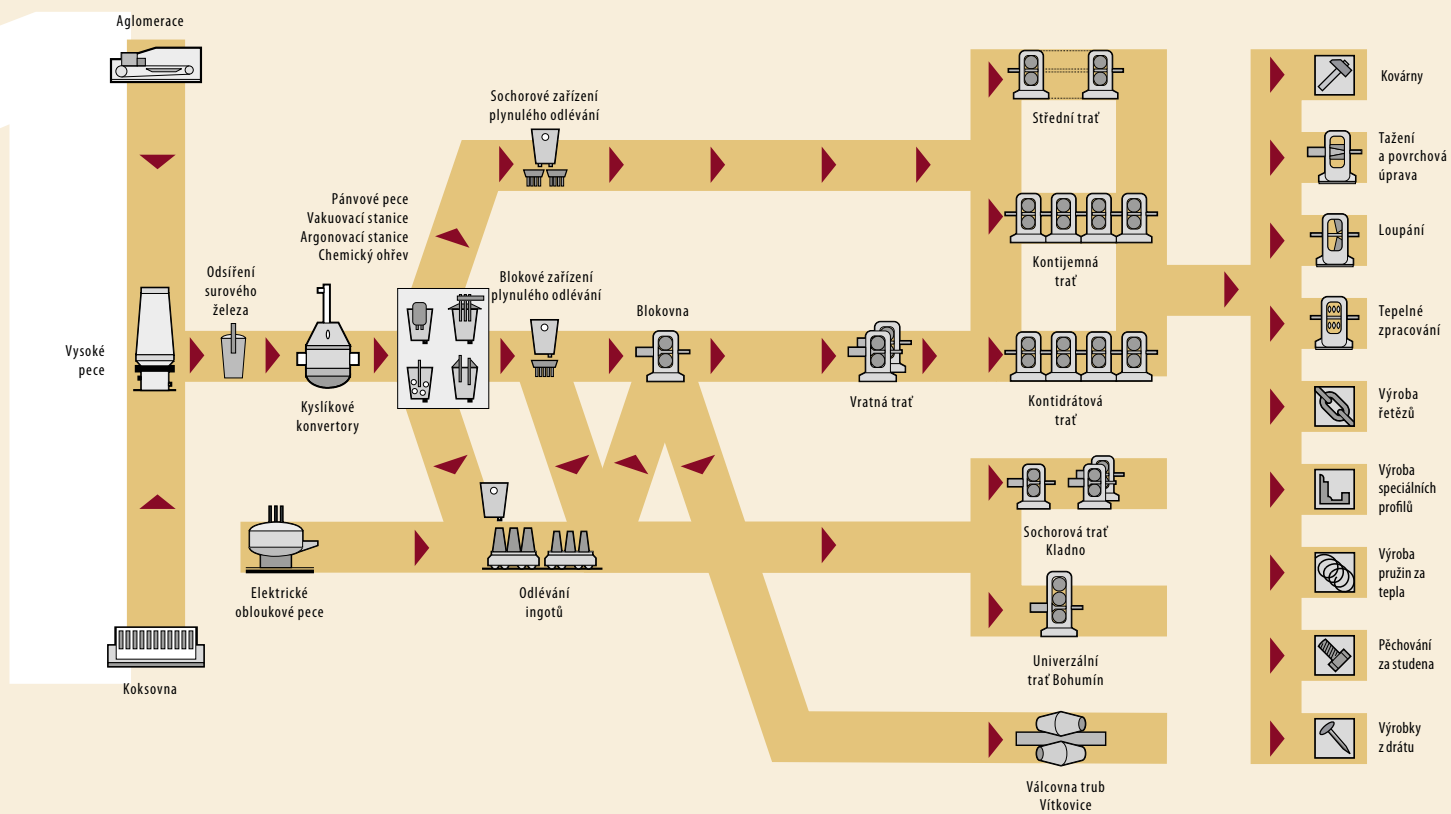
Aglomerace

Vysoké pece

Koksovna

Odsíření surového železa

Kyslíkové konvertory

Pánvové pece
Vakuovací stanice
Argonovací stanice
Chemický ohřev

Elektrické obloukové pece

Sochorové zařízení plynulého odlévání

Blokové zařízení plynulého odlévání

Odlévání ingotů

Blokovna

Vratná trať

Střední trať

Kontijemná trať

Kontidrátová trať

Sochorová trať Kladno

Univerzální trať Bohumín

Válcovna trub Vítkovice

Kovárny

Tažení a povrchová úprava

Loupání

Tepelné zpracování

Výroba řetězů

Výroba speciálních profilů

Výroba pružin za tepla

Pěchování za studena

Výrobky z drátu